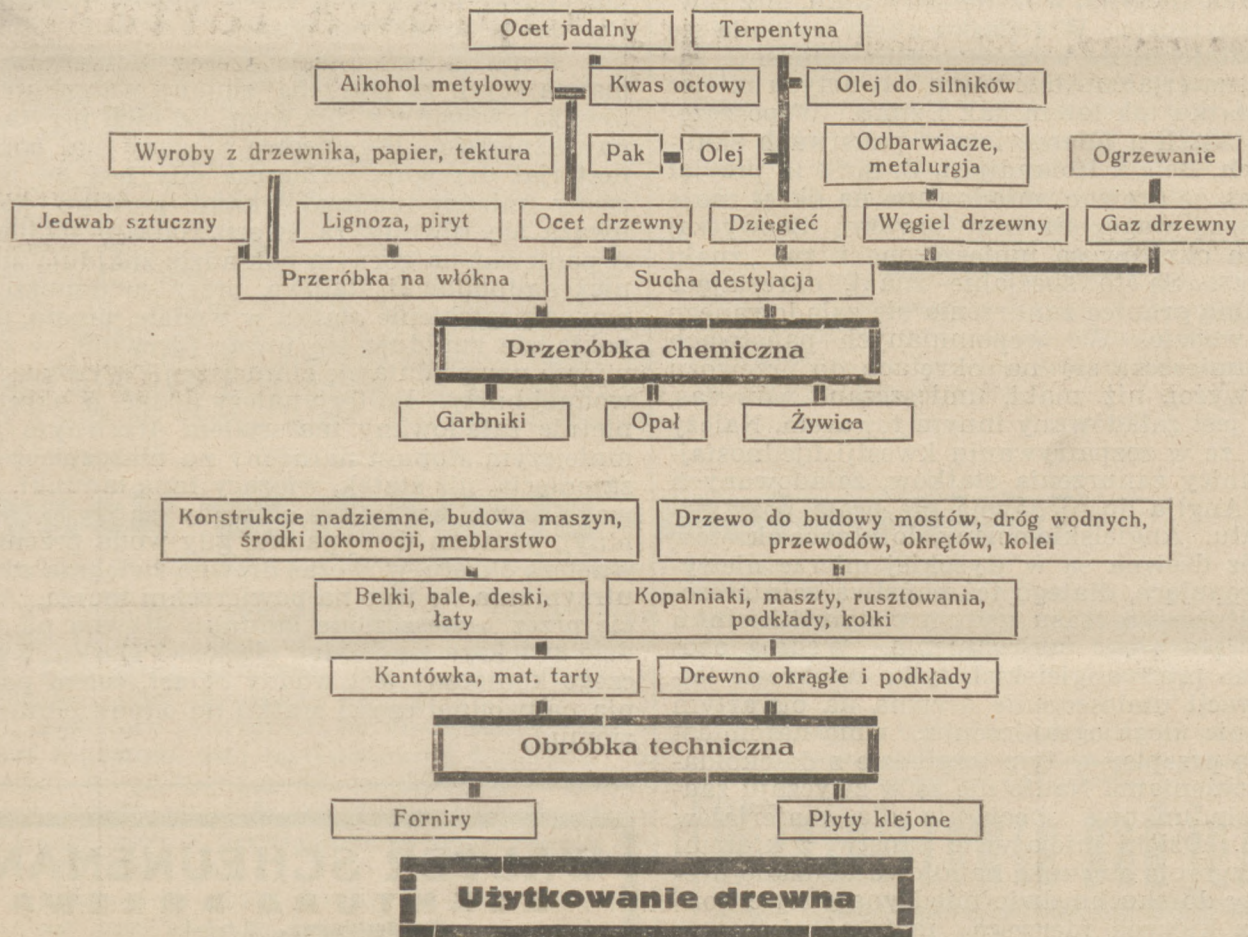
Ocet jadalny

Terpentyna

Alkohol metylowy

Kwas octowy

Olej do silników

Wyroby z drzewnika, papier, tektura

Pak

Olej

Odbarwiacze, metalurgja

Ogrzewanie

Jedwab sztuczny

Lignoza, piryt

Ocet drzewny

Dziegieć

Węgiel drzewny

Gaz drzewny

Przeróbka na włókna

Sucha destylacja

Przeróbka chemiczna

Garbniki

Opał

Żywica

Konstrukcje nadziemne, budowa maszyn, środki lokomocji, meblarstwo

Drzewo do budowy mostów, dróg wodnych, przewodów, okrętów, kolei

Belki, bale, deski, łaty

Kopalniaki, maszty, rusztowania, podkłady, kolki

Kantówka, mat. tarty

Drewno okrągłe i podkłady

Obróbka techniczna

Forniry

Płyty klejone

Użytkowanie drewna